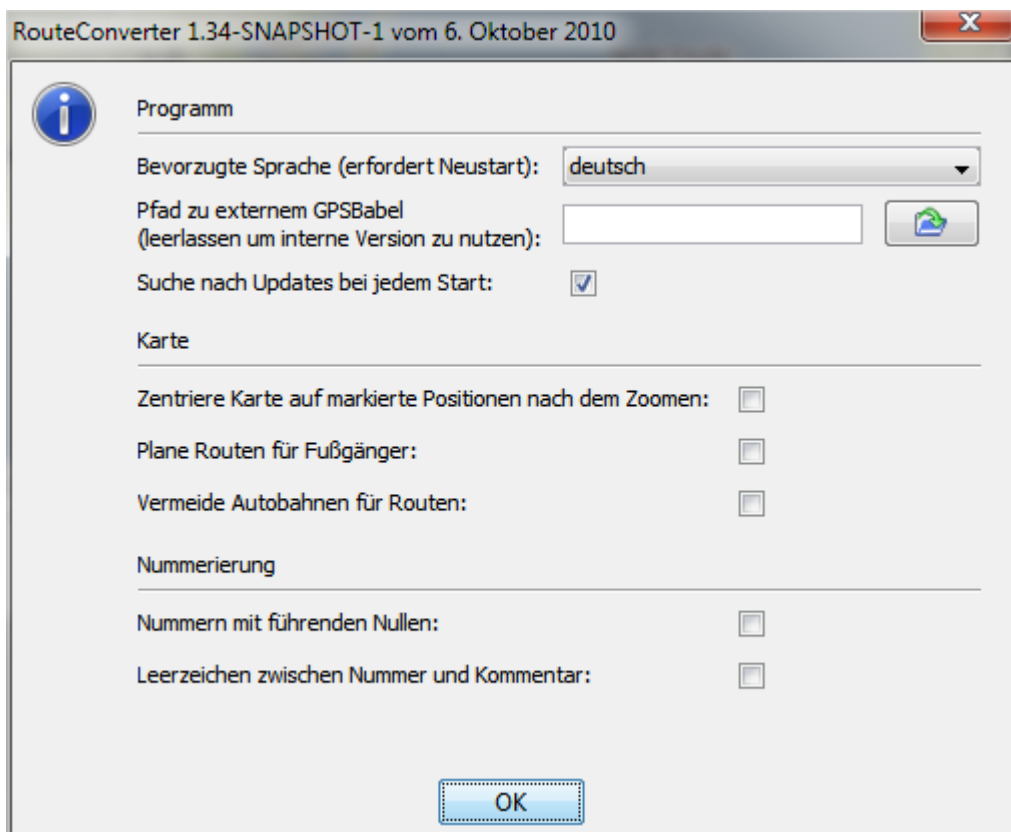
RouteConverter 1.34-SNAPSHOT-1 vom 6. Oktober 2010

Programm

Bevorzugte Sprache (erfordert Neustart): deutsch

Pfad zu externem GPSBabel (leerlassen um interne Version zu nutzen):

Suche nach Updates bei jedem Start:

Karte

Zentriere Karte auf markierte Positionen nach dem Zoomen:

Plane Routen für Fußgänger:

Vermeide Autobahnen für Routen:

Nummerierung

Nummern mit führenden Nullen:

Leerzeichen zwischen Nummer und Kommentar:

OK